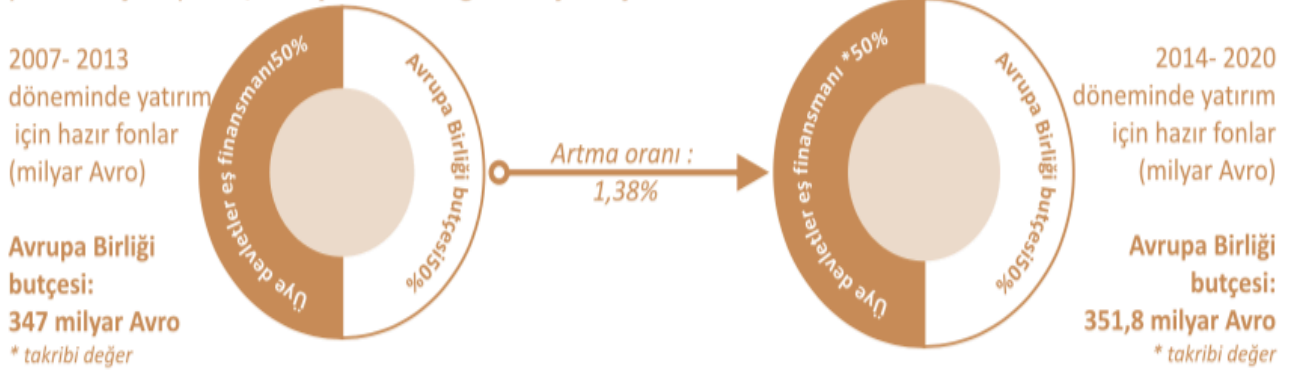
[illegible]

2007- 2013 döneminde yatırım için hazır fonlar (milyar Avro)

Avrupa Birliği bütçesi: 347 milyar Avro

* takribi değer

Üye devletler eş finansmanı50%

Avrupa Birliği bütçesi50%

Artma oranı : 1,38%

Üye devletler eş finansmanı *50%

Avrupa Birliği bütçesi50%

2014- 2020 döneminde yatırım için hazır fonlar (milyar Avro)

Avrupa Birliği bütçesi: 351,8 milyar Avro

* takribi değer